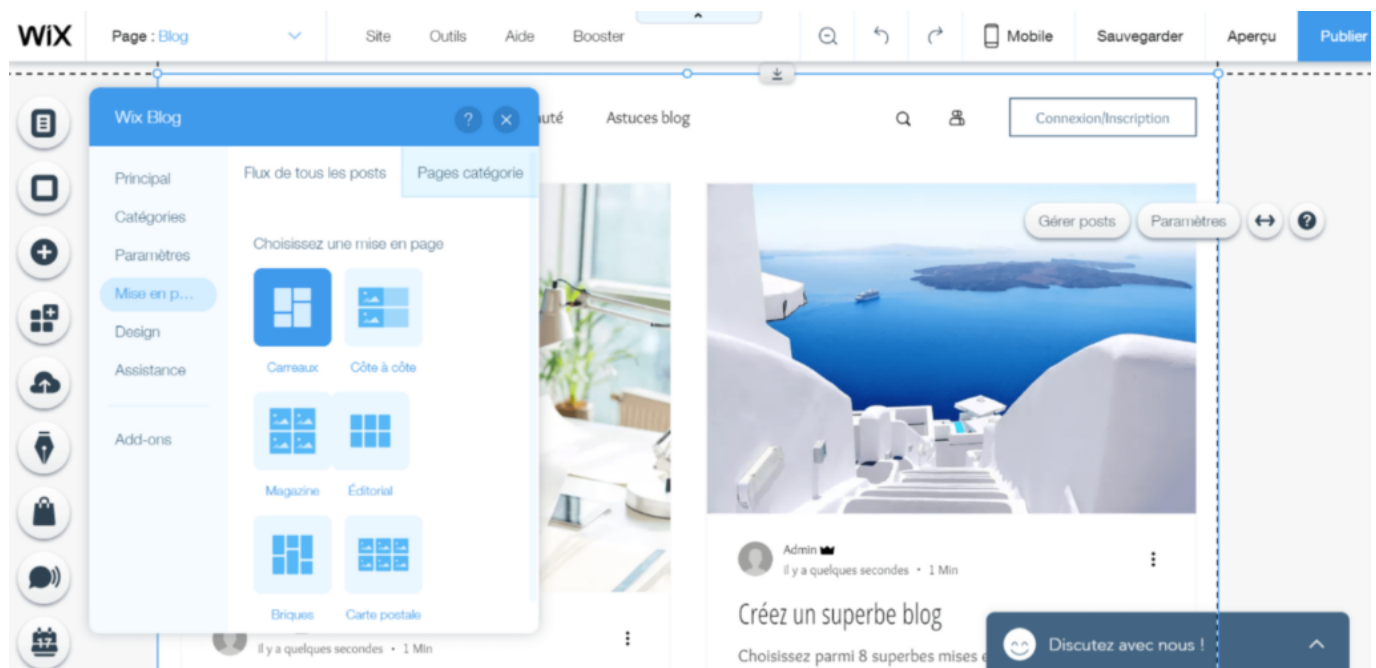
WiX Page : Blog Site Outils Aide Booster Mobile Sauvegarder Aperçu Publier

Wix Blog ? ×

auté Astuces blog Connexion/Inscription

Principal
Catégories
Paramètres
Mise en p…
Design
Assistance
Add-ons

Flux de tous les posts Pages catégorie

Choisissez une mise en page

Carreaux Côte à côte
Magazine Éditorial
Briques Carte postale

Gérer posts Paramètres ?

Admin
il y a quelques secondes • 1 Min

Créez un superbe blog

Choisissez parmi 8 superbes mises e

il y a quelques secondes • 1 Min

Discutez avec nous !